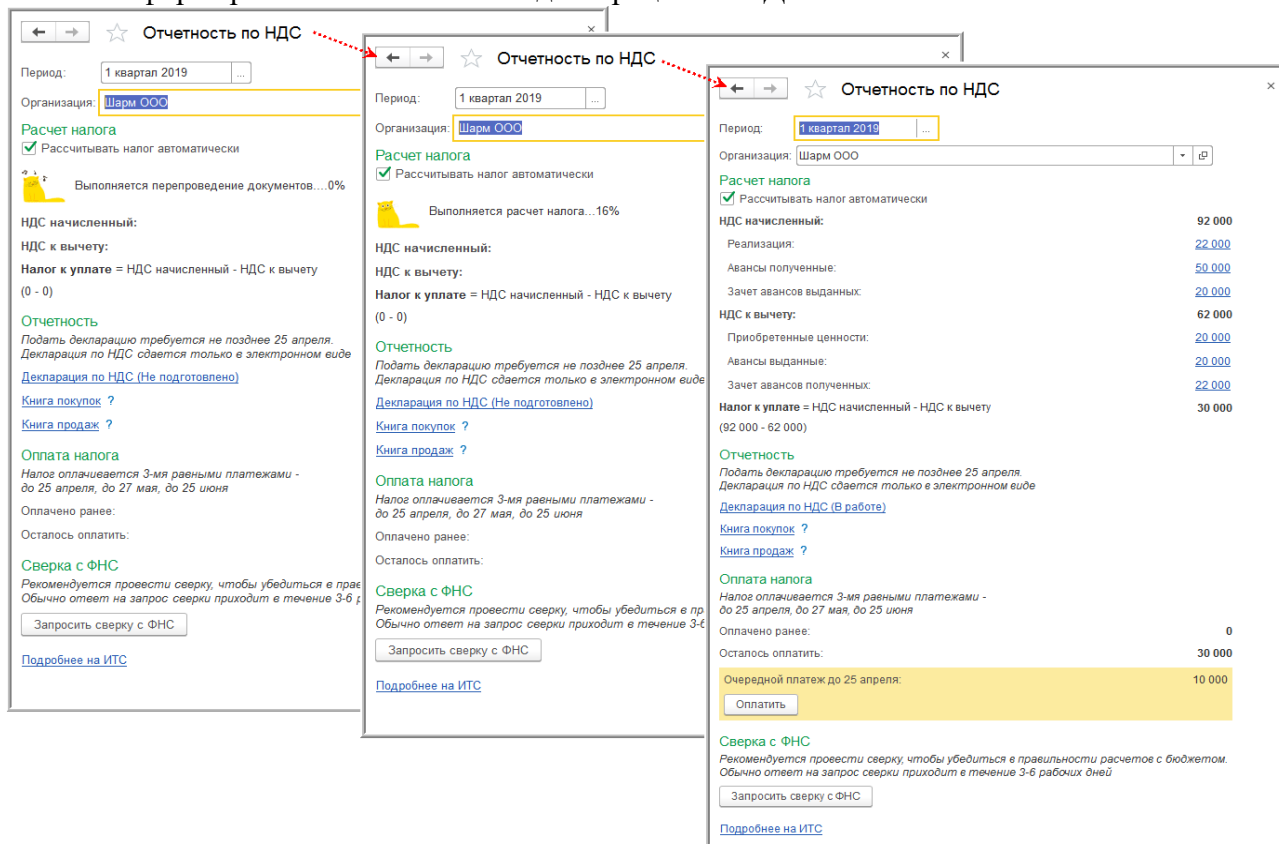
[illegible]

Отчетность по НДС

Период: 1 квартал 2019 ...

Организация: Шарм ООО

Расчет налога

Рассчитывать налог автоматически

Выполняется перепроведение документов....0%

НДС начисленный:

НДС к вычету:

Налог к уплате = НДС начисленный - НДС к вычету

(0 - 0)

Отчетность

Подать декларацию требуется не позднее 25 апреля. Декларация по НДС сдается только в электронном виде

Декларация по НДС (Не подготовлено)

Книга покупок ?

Книга продаж ?

Оплата налога

Налог оплачивается 3-мя равными платежами - до 25 апреля, до 27 мая, до 25 июня

Оплачено ранее:

Осталось оплатить:

Сверка с ФНС

Рекомендуется провести сверку, чтобы убедиться в прав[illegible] Обычно ответ на запрос сверки приходит в течение 3-6 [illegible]

Запросить сверку с ФНС

Подробнее на ИТС

Отчетность по НДС

Период: 1 квартал 2019 ...

Организация: Шарм ООО

Расчет налога

Рассчитывать налог автоматически

Выполняется расчет налога...16%

НДС начисленный:

НДС к вычету:

Налог к уплате = НДС начисленный - НДС к вычету

(0 - 0)

Отчетность

Подать декларацию требуется не позднее 25 апреля. Декларация по НДС сдается только в электронном виде

Декларация по НДС (Не подготовлено)

Книга покупок ?

Книга продаж ?

Оплата налога

Налог оплачивается 3-мя равными платежами - до 25 апреля, до 27 мая, до 25 июня

Оплачено ранее:

Осталось оплатить:

Сверка с ФНС

Рекомендуется провести сверку, чтобы убедиться в пр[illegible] Обычно ответ на запрос сверки приходит в течение 3-6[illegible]

Запросить сверку с ФНС

Подробнее на ИТС

Отчетность по НДС

Период: 1 квартал 2019 ...

Организация: Шарм ООО

Расчет налога

Рассчитывать налог автоматически

| | |
|---|---|
| НДС начисленный: | 92 000 |
| Реализация: | 22 000 |
| Авансы полученные: | 50 000 |
| Зачет авансов выданных: | 20 000 |
| НДС к вычету: | 62 000 |
| Приобретенные ценности: | 20 000 |
| Авансы выданные: | 20 000 |
| Зачет авансов полученных: | 22 000 |
| Налог к уплате = НДС начисленный - НДС к вычету | 30 000 |

(92 000 - 62 000)

Отчетность

Подать декларацию требуется не позднее 25 апреля. Декларация по НДС сдается только в электронном виде

Декларация по НДС (В работе)

Книга покупок ?

Книга продаж ?

Оплата налога

Налог оплачивается 3-мя равными платежами - до 25 апреля, до 27 мая, до 25 июня

Оплачено ранее: 0

Осталось оплатить: 30 000

Очередной платеж до 25 апреля: 10 000

Оплатить

Сверка с ФНС

Рекомендуется провести сверку, чтобы убедиться в правильности расчетов с бюджетом. Обычно ответ на запрос сверки приходит в течение 3-6 рабочих дней

Запросить сверку с ФНС

Подробнее на ИТС